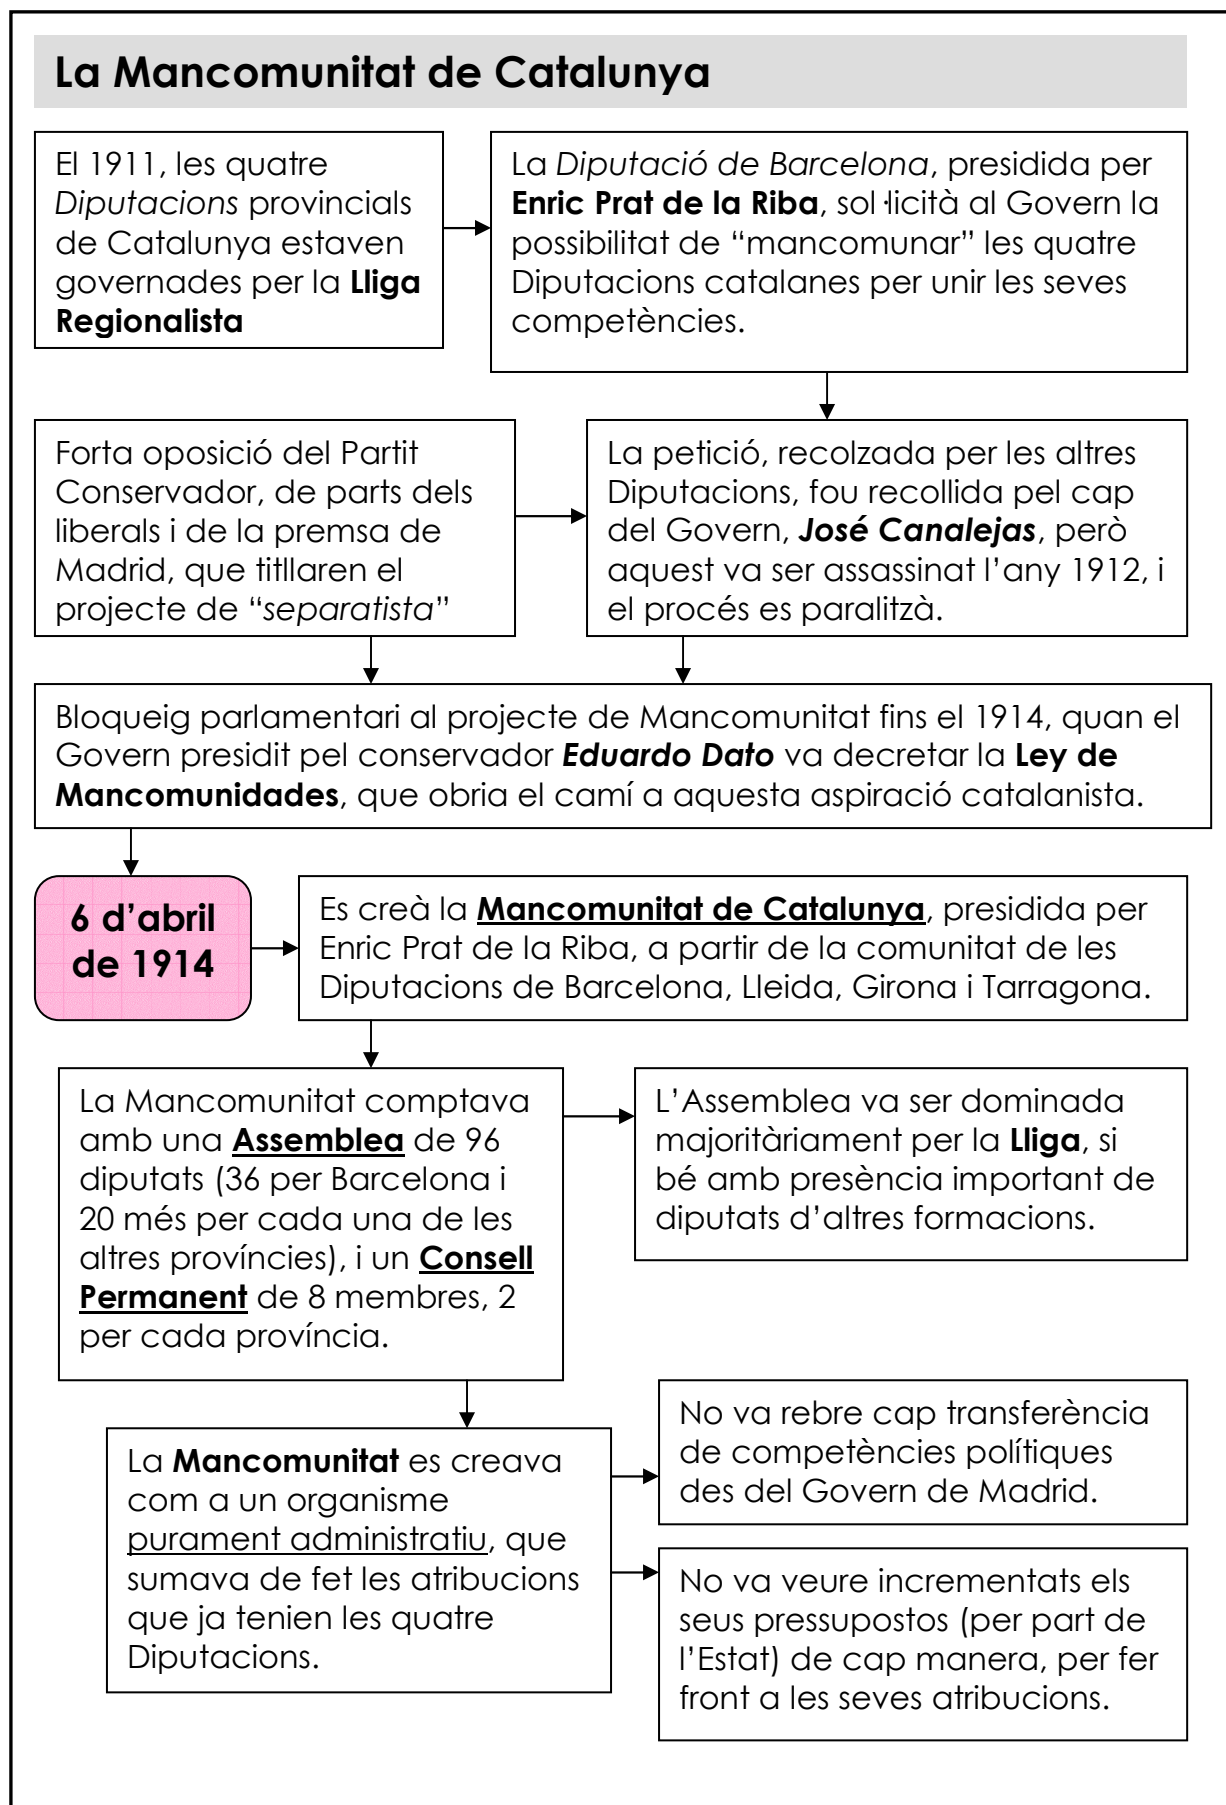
La Mancomunitat de Catalunya

El 1911, les quatre *Diputacions* provincials de Catalunya estaven governades per la **Lliga Regionalista**

La *Diputació de Barcelona*, presidida per **Enric Prat de la Riba**, sol·licità al Govern la possibilitat de "mancomunar" les quatre Diputacions catalanes per unir les seves competències.

Forta oposició del Partit Conservador, de parts dels liberals i de la premsa de Madrid, que titllaren el projecte de "*separatista*"

La petició, recolzada per les altres Diputacions, fou recollida pel cap del Govern, ***José Canalejas***, però aquest va ser assassinat l'any 1912, i el procés es paralitzà.

Bloqueig parlamentari al projecte de Mancomunitat fins el 1914, quan el Govern presidit pel conservador ***Eduardo Dato*** va decretar la **Ley de Mancomunidades**, que obria el camí a aquesta aspiració catalanista.

**6 d'abril de 1914**

Es creà la **Mancomunitat de Catalunya**, presidida per Enric Prat de la Riba, a partir de la comunitat de les Diputacions de Barcelona, Lleida, Girona i Tarragona.

La Mancomunitat comptava amb una **Assemblea** de 96 diputats (36 per Barcelona i 20 més per cada una de les altres províncies), i un **Consell Permanent** de 8 membres, 2 per cada província.

L'Assemblea va ser dominada majoritàriament per la **Lliga**, si bé amb presència important de diputats d'altres formacions.

La **Mancomunitat** es creava com a un organisme purament administratiu, que sumava de fet les atribucions que ja tenien les quatre Diputacions.

No va rebre cap transferència de competències polítiques des del Govern de Madrid.

No va veure incrementats els seus pressupostos (per part de l'Estat) de cap manera, per fer front a les seves atribucions.